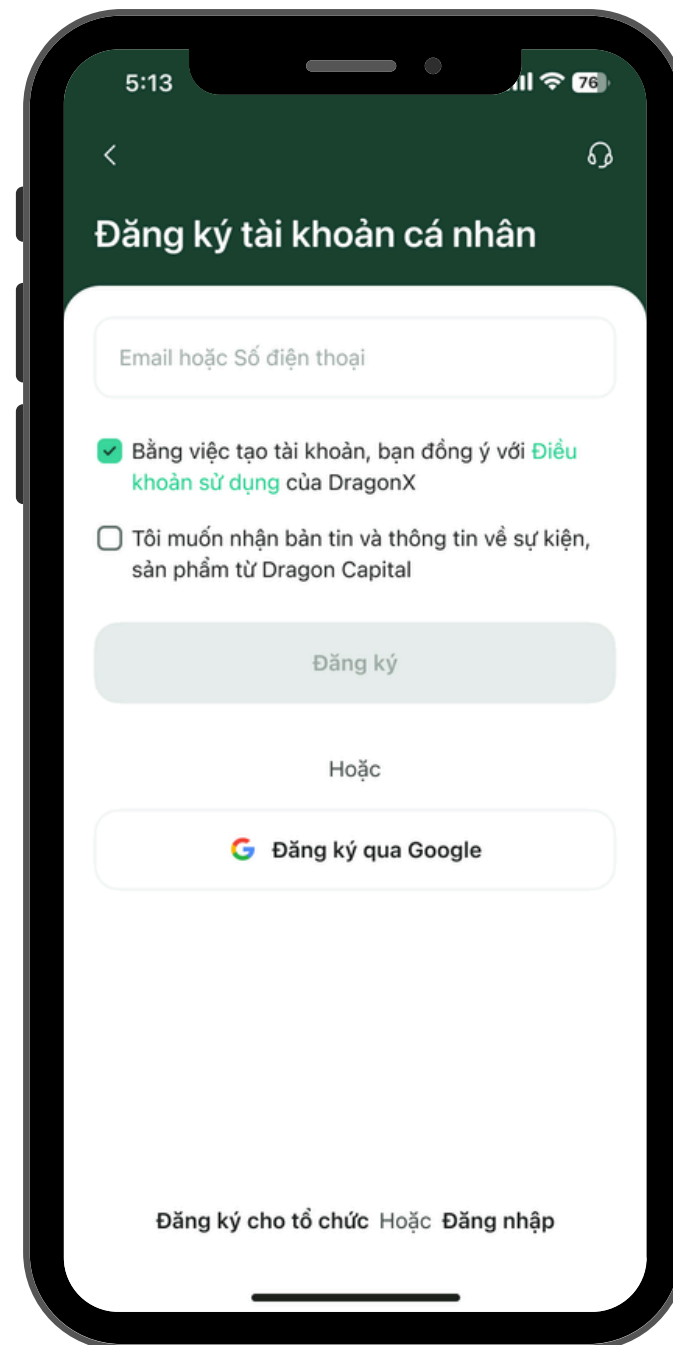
5:13

76

Đăng ký tài khoản cá nhân

Email hoặc Số điện thoại

Bằng việc tạo tài khoản, bạn đồng ý với Điều khoản sử dụng của DragonX

Tôi muốn nhận bản tin và thông tin về sự kiện, sản phẩm từ Dragon Capital

Đăng ký

Hoặc

Đăng ký qua Google

Đăng ký cho tổ chức Hoặc Đăng nhập